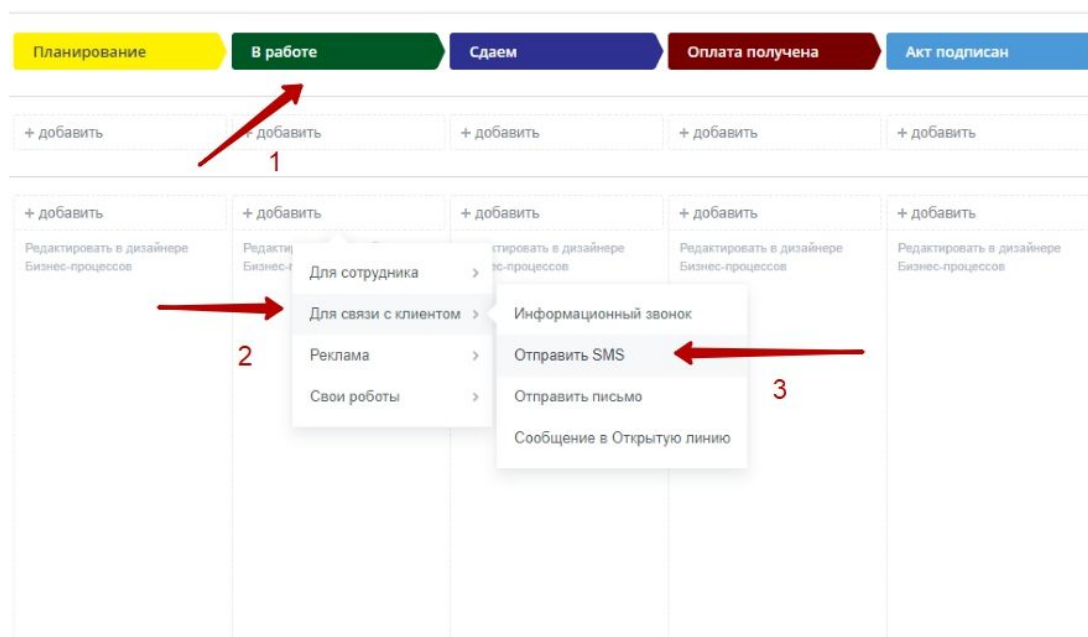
Планирование
В работе
Сдаем
Оплата получена
Акт подписан

+ добавить
+ добавить
+ добавить
+ добавить
+ добавить

1

+ добавить
+ добавить
+ добавить
+ добавить
+ добавить

Редактировать в дизайнере Бизнес-процессов
Редакти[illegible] Бизнес-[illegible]
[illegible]ктировать в дизайнере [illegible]ес-процессов
Редактировать в дизайнере Бизнес-процессов
Редактировать в дизайнере Бизнес-процессов

Для сотрудника
Для связи с клиентом
Реклама
Свои роботы

Информационный звонок
Отправить SMS
Отправить письмо
Сообщение в Открытую линию

2
3